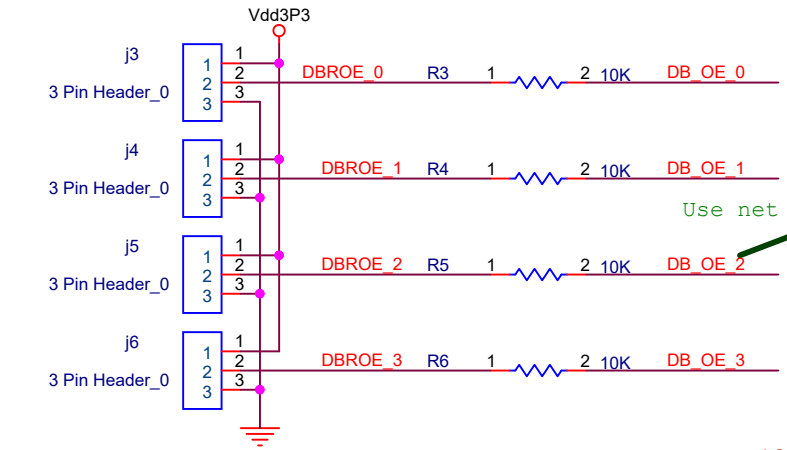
Vdd3P3

j3
3 Pin Header_0
1 2 3
1
2
3
DBROE_0
R3
1
2
10K
DB_OE_0

j4
3 Pin Header_0
1 2 3
1
2
3
DBROE_1
R4
1
2
10K
DB_OE_1

Use net

j5
3 Pin Header_0
1 2 3
1
2
3
DBROE_2
R5
1
2
10K
DB_OE_2

j6
3 Pin Header_0
1 2 3
1
2
3
DBROE_3
R6
1
2
10K
DB_OE_3